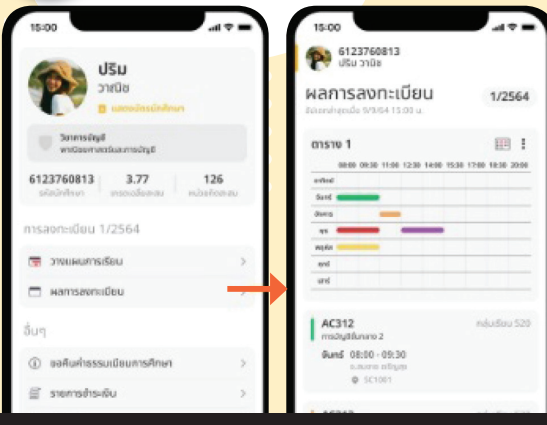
15:00

ปริม
วานิช
แสดงบัตรนักศึกษา

วิชาการบัญชี
คณะบัญชีและการบัญชี

6123760813
รหัสนักศึกษา

3.77
เกรดเฉลี่ยสะสม

126
หน่วยกิตสะสม

การลงทะเบียน 1/2564

วางแผนการเรียน

ผลการลงทะเบียน

อื่นๆ

ขอคืนค่าธรรมเนียมการศึกษา

รายการชำระเงิน

15:00

6123760813
ปริม วานิช

ผลการลงทะเบียน

1/2564

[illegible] 9/9/64 15:00 น.

ตาราง 1

08:00 09:30 11:00 12:30 14:00 15:30 17:00 18:30 20:00

อาทิตย์
จันทร์
อังคาร
พุธ
พฤหัส
ศุกร์
เสาร์

AC312
การบัญชีขั้นกลาง 2

กลุ่มเรียน 520

จันทร์ 08:00 - 09:30
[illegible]
SC1001